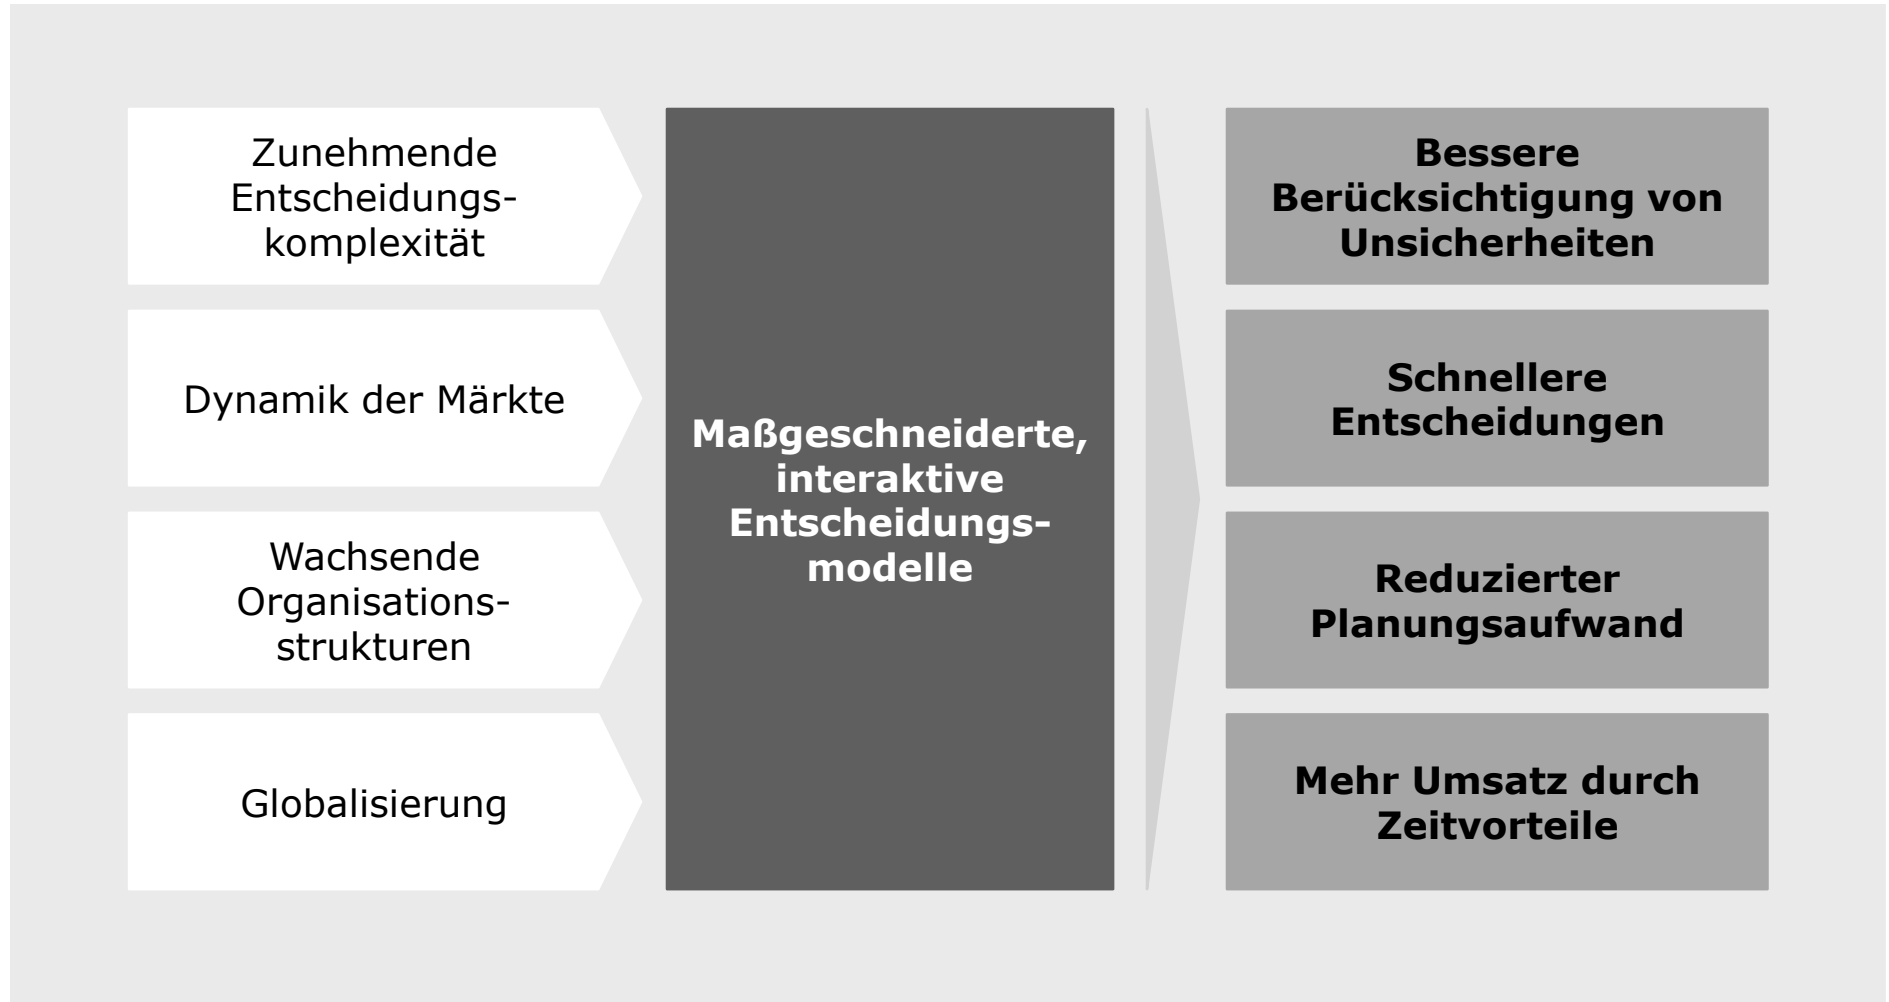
Zunehmende Entscheidungskomplexität

Dynamik der Märkte

Wachsende Organisationsstrukturen

Globalisierung

Maßgeschneiderte, interaktive Entscheidungsmodelle

Bessere Berücksichtigung von Unsicherheiten

Schnellere Entscheidungen

Reduzierter Planungsaufwand

Mehr Umsatz durch Zeitvorteile